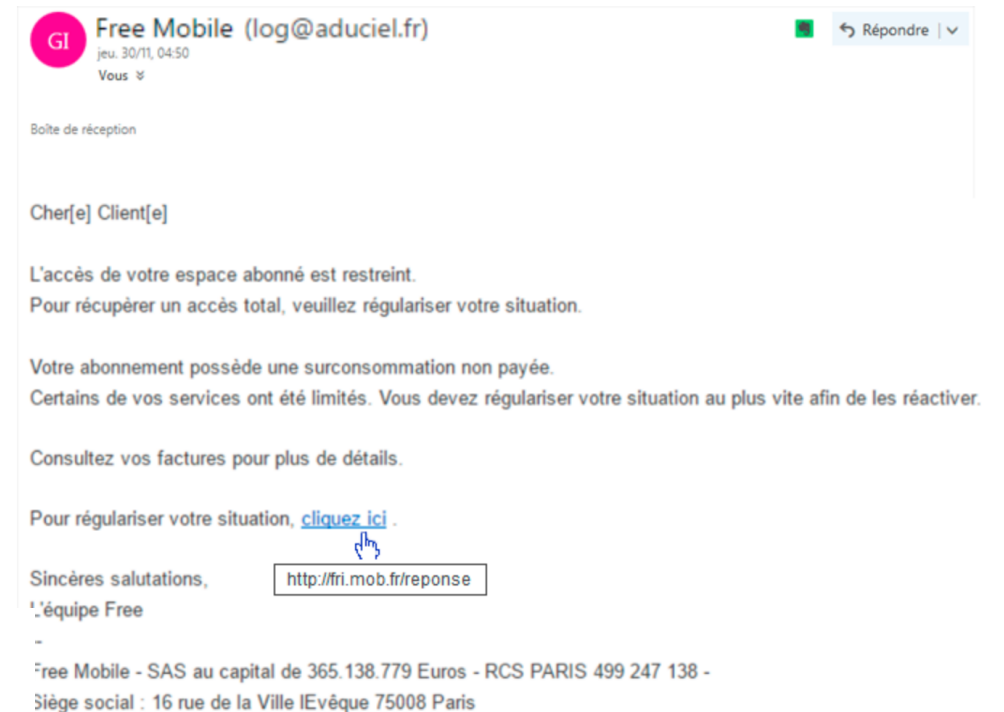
GI

Free Mobile (log@aduciel.fr)
jeu. 30/11, 04:50
Vous

Répondre

Boîte de réception

Cher[e] Client[e]

L'accès de votre espace abonné est restreint.
Pour récupérer un accès total, veuillez régulariser votre situation.

Votre abonnement possède une surconsommation non payée.
Certains de vos services ont été limités. Vous devez régulariser votre situation au plus vite afin de les réactiver.

Consultez vos factures pour plus de détails.

Pour régulariser votre situation, cliquez ici .

http://fri.mob.fr/reponse

Sincères salutations,
L'équipe Free
--
Free Mobile - SAS au capital de 365.138.779 Euros - RCS PARIS 499 247 138 -
Siège social : 16 rue de la Ville lEvêque 75008 Paris